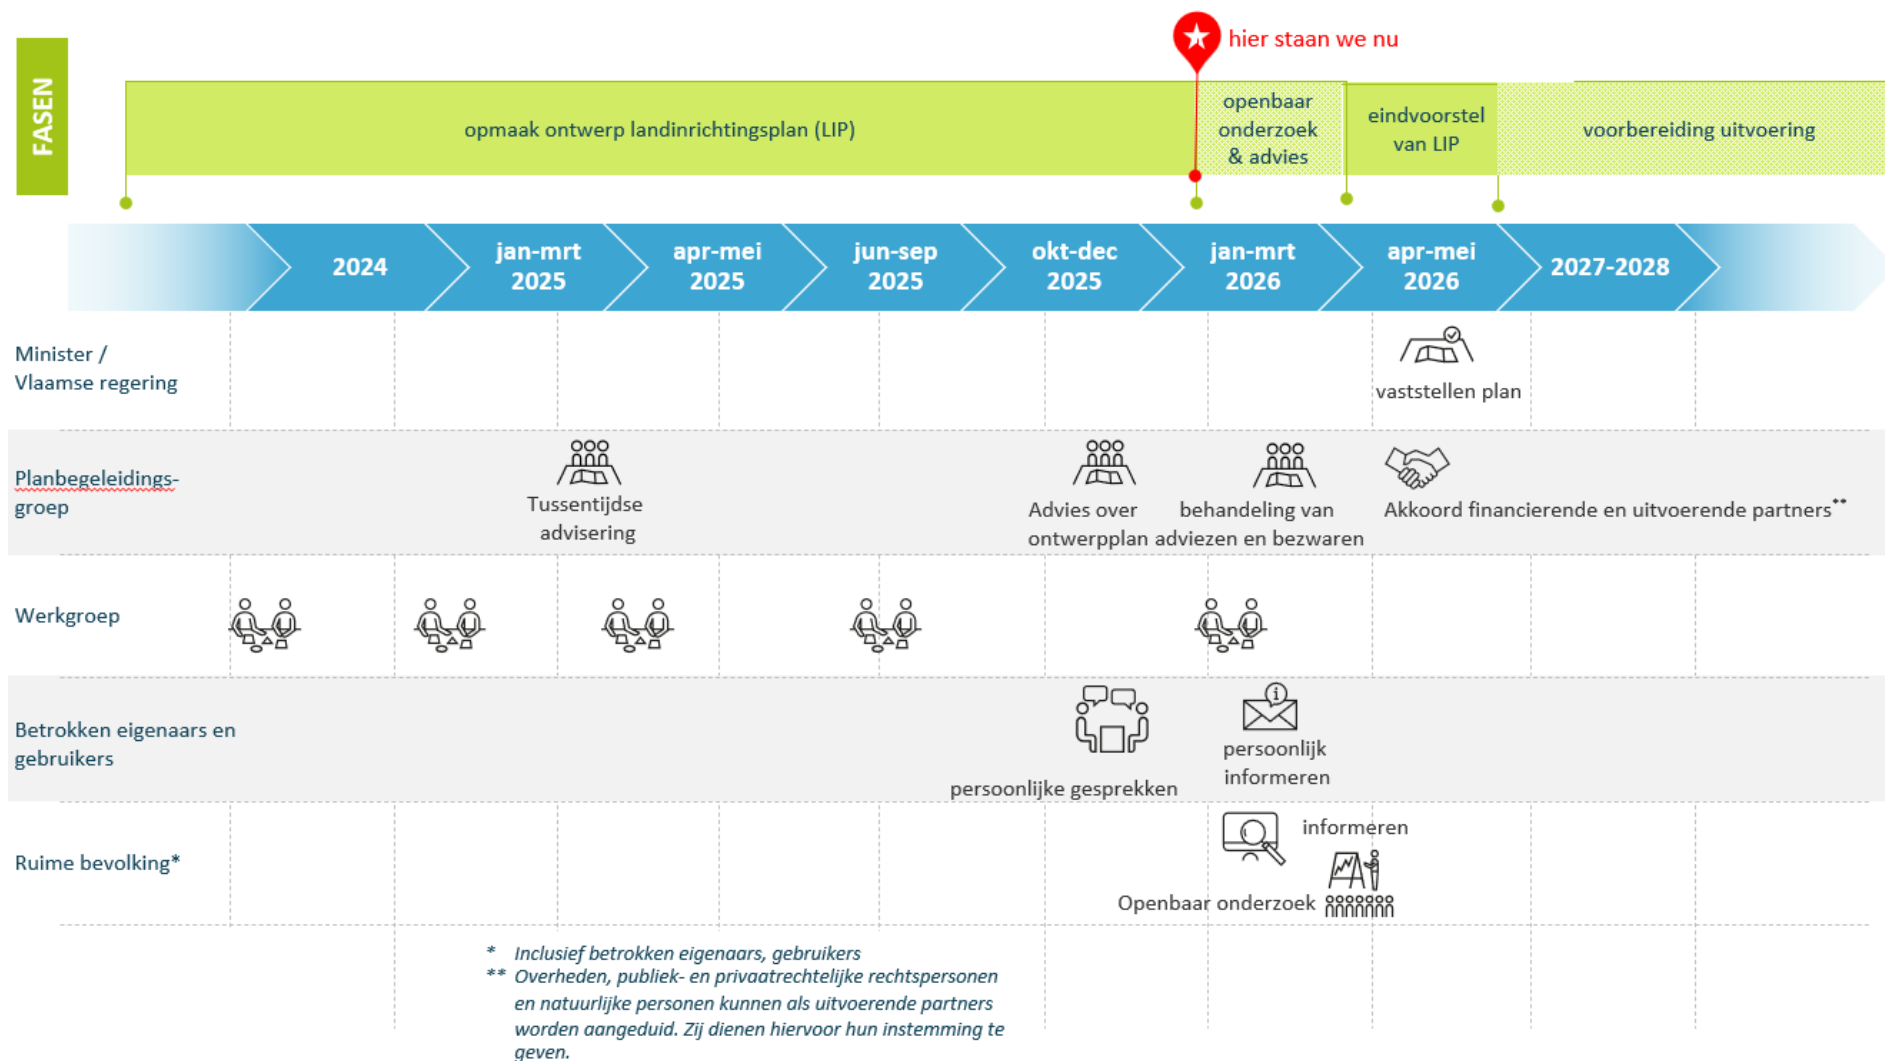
FASEN

hier staan we nu

opmaak ontwerp landinrichtingsplan (LIP)

openbaar onderzoek & advies

eindvoorstel van LIP

voorbereiding uitvoering

2024

jan-mrt 2025

apr-mei 2025

jun-sep 2025

okt-dec 2025

jan-mrt 2026

apr-mei 2026

2027-2028

Minister / Vlaamse regering

vaststellen plan

Planbegeleidingsgroep

Tussentijdse advisering

Advies over ontwerpplan

behandeling van adviezen en bezwaren

Akkoord financierende en uitvoerende partners**

Werkgroep

Betrokken eigenaars en gebruikers

persoonlijke gesprekken

persoonlijk informeren

Ruime bevolking*

informeren

Openbaar onderzoek

* Inclusief betrokken eigenaars, gebruikers
** Overheden, publiek- en privaatrechtelijke rechtspersonen en natuurlijke personen kunnen als uitvoerende partners worden aangeduid. Zij dienen hiervoor hun instemming te geven.